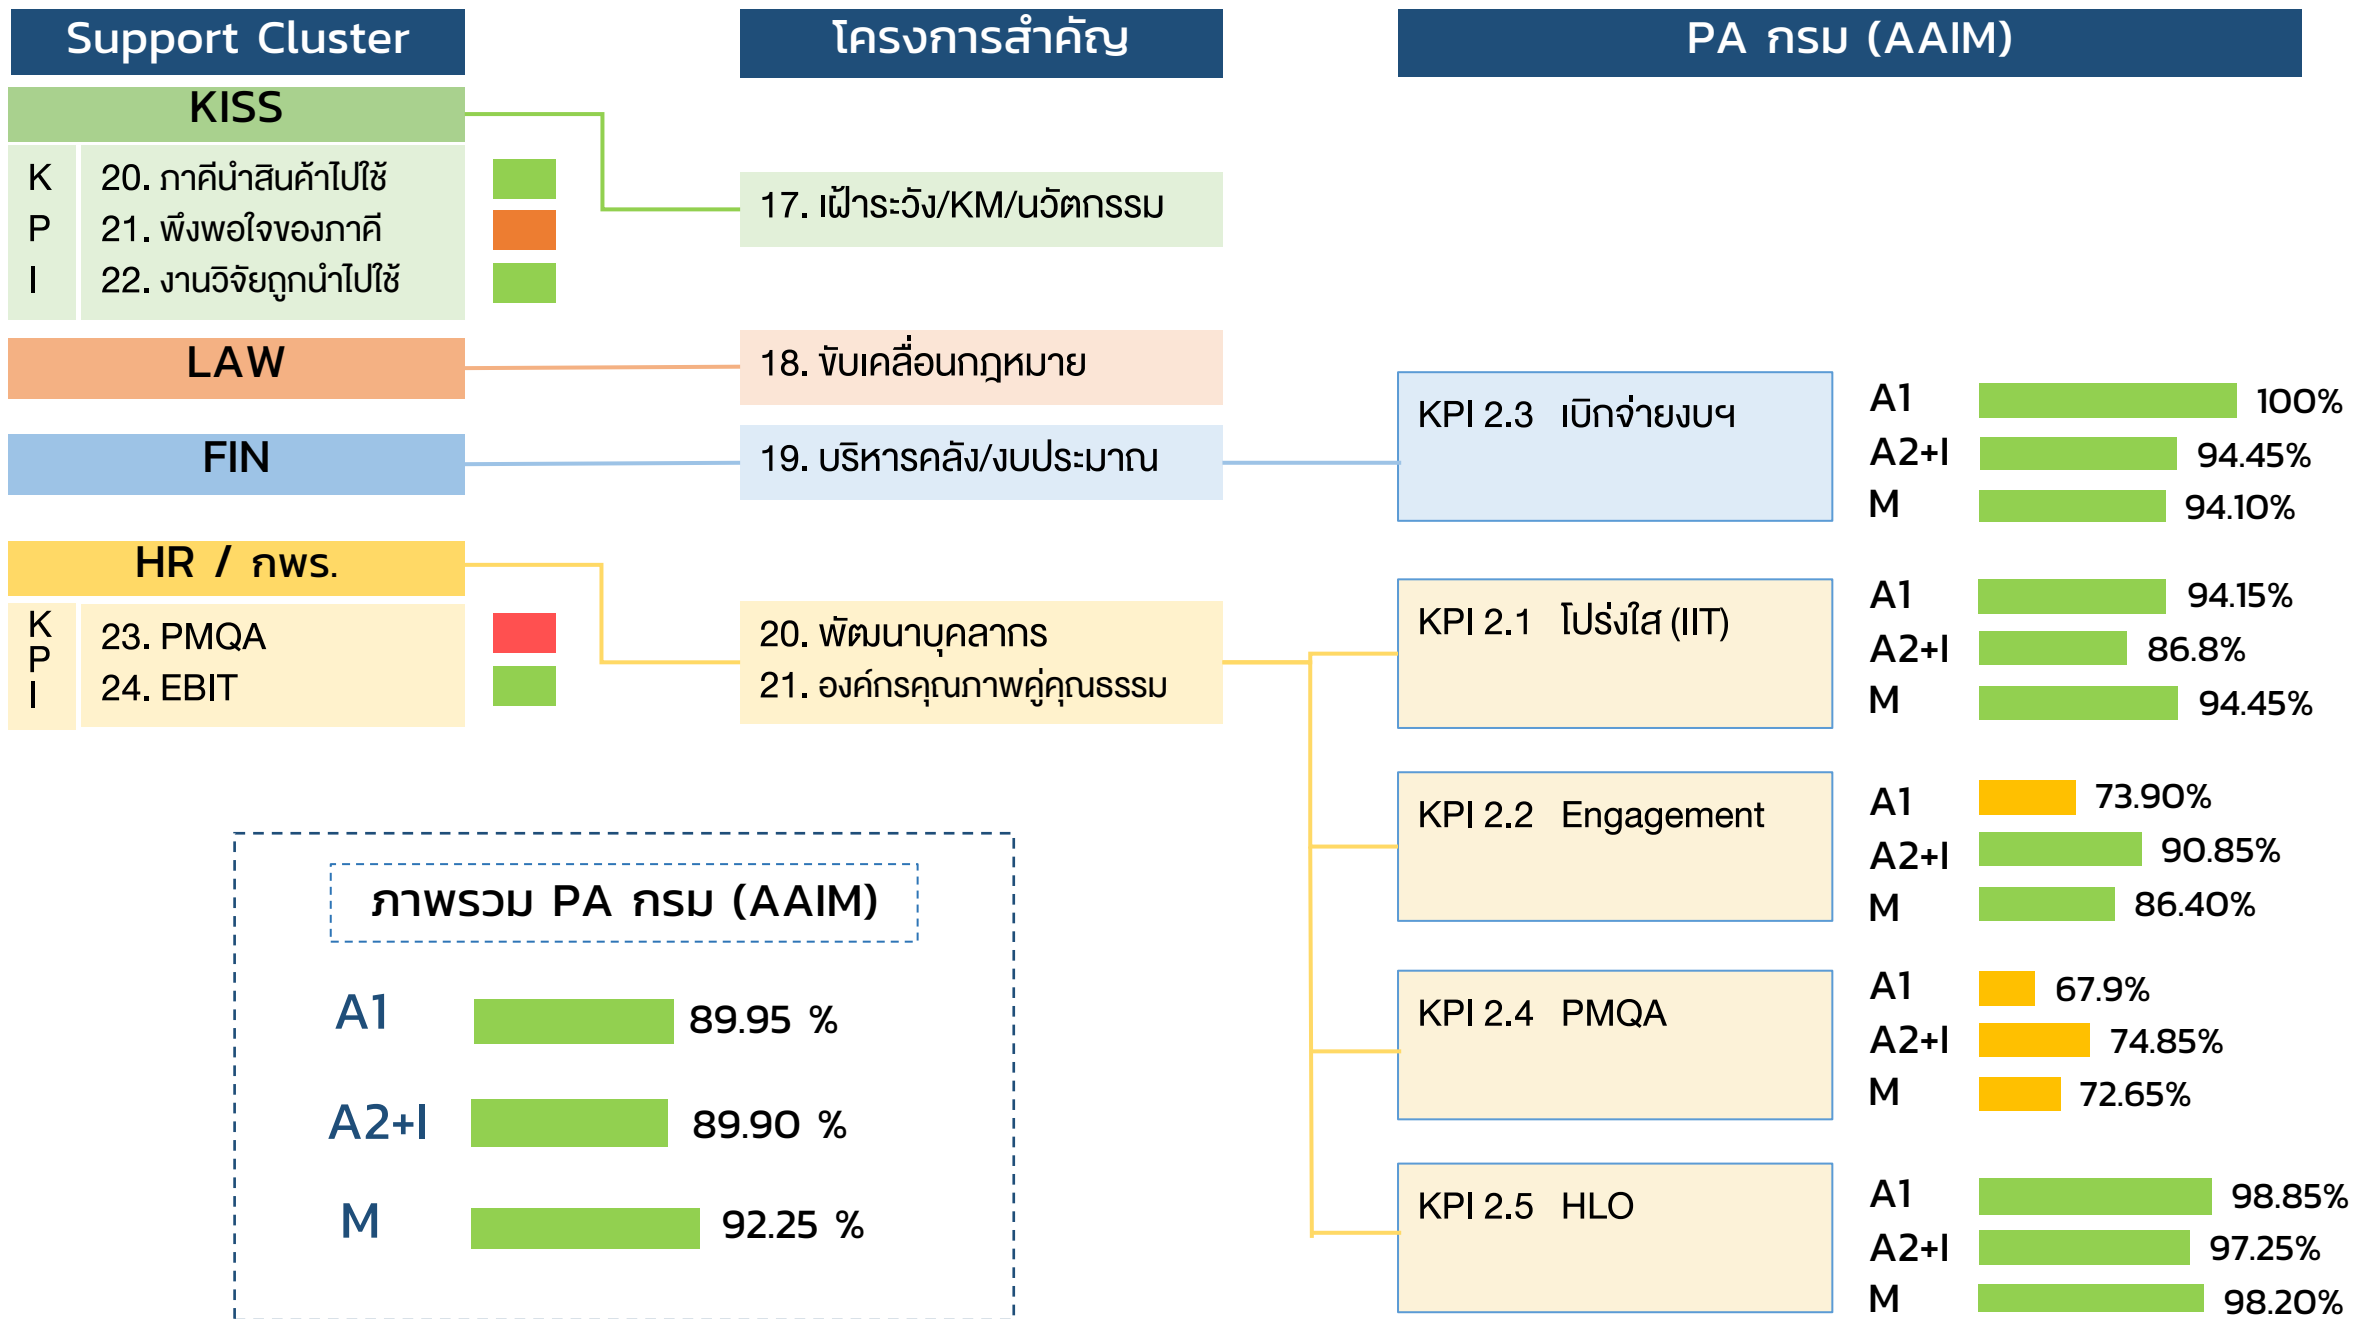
Support Cluster

โครงการสำคัญ

PA กรม (AAIM)

KISS

K P I

20. ภาคีนำสินค้าไปใช้
21. พึงพอใจของภาคี
22. งานวิจัยถูกนำไปใช้

17. เฝ้าระวัง/KM/นวัตกรรม

LAW

18. ขับเคลื่อนกฎหมาย

FIN

19. บริหารคลัง/งบประมาณ

KPI 2.3 เบิกจ่ายงบฯ

A1 100%
A2+I 94.45%
M 94.10%

HR / กพร.

K P I

23. PMQA
24. EBIT

20. พัฒนาบุคลากร
21. องค์กรคุณภาพคู่คุณธรรม

KPI 2.1 โปร่งใส (IIT)

A1 94.15%
A2+I 86.8%
M 94.45%

KPI 2.2 Engagement

A1 73.90%
A2+I 90.85%
M 86.40%

ภาพรวม PA กรม (AAIM)

A1 89.95 %
A2+I 89.90 %
M 92.25 %

KPI 2.4 PMQA

A1 67.9%
A2+I 74.85%
M 72.65%

KPI 2.5 HLO

A1 98.85%
A2+I 97.25%
M 98.20%